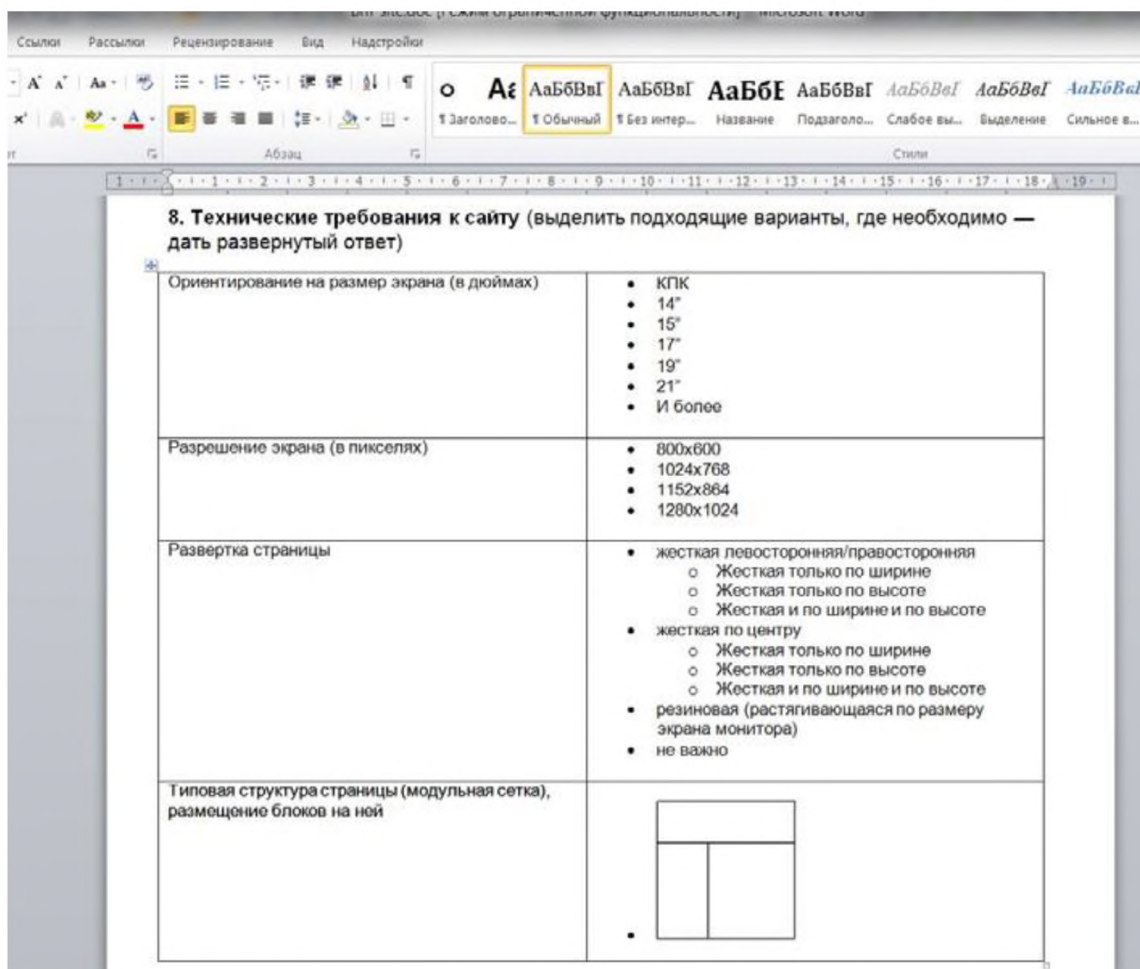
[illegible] site.doc [Режим ограниченной функциональности] - Microsoft Word

Ссылки Рассылки Рецензирование Вид Надстройки

Абзац

АаБбВвГ ¶ Заголово... АаБбВвГ ¶ Обычный АаБбВвГ ¶ Без интер... АаБбЕ Название АаБбВвГ Подзаголо... АаБбВвГ Слабое вы... АаБбВвГ Выделение АаБбВвГ Сильное в...

Стили

8. Технические требования к сайту (выделить подходящие варианты, где необходимо — дать развернутый ответ)

| Ориентирование на размер экрана (в дюймах) | • КПК<br>• 14"<br>• 15"<br>• 17"<br>• 19"<br>• 21"<br>• И более |
|---|---|
| Разрешение экрана (в пикселях) | • 800x600<br>• 1024x768<br>• 1152x864<br>• 1280x1024 |
| Развертка страницы | • жесткая левосторонняя/правосторонняя<br>o Жесткая только по ширине<br>o Жесткая только по высоте<br>o Жесткая и по ширине и по высоте<br>• жесткая по центру<br>o Жесткая только по ширине<br>o Жесткая только по высоте<br>o Жесткая и по ширине и по высоте<br>• резиновая (растягивающаяся по размеру экрана монитора)<br>• не важно |
| Типовая структура страницы (модульная сетка), размещение блоков на ней | • |